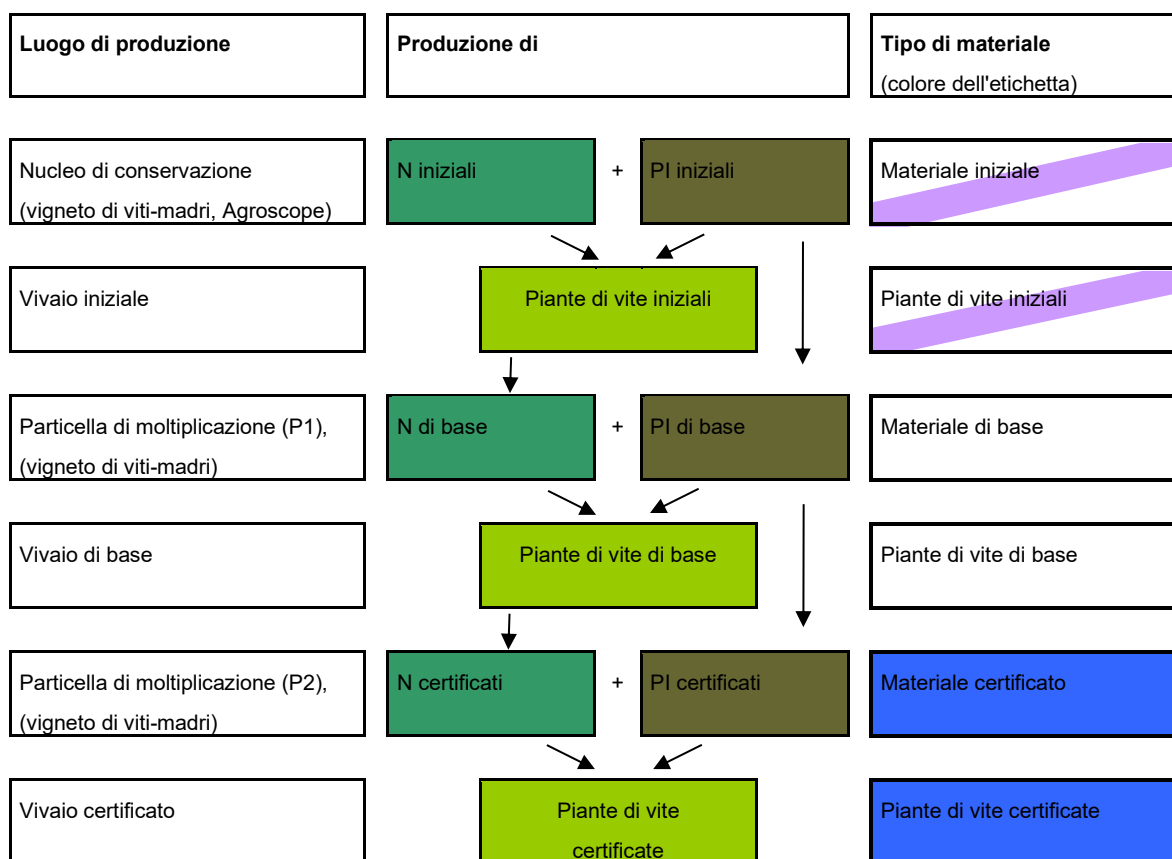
Luogo di produzione

Produzione di

Tipo di materiale
(colore dell'etichetta)

Nucleo di conservazione
(vigneto di viti-madri, Agroscope)

N iniziali

+

PI iniziali

Materiale iniziale

Vivaio iniziale

Piante di vite iniziali

Piante di vite iniziali

Particella di moltiplicazione (P1),
(vigneto di viti-madri)

N di base

+

PI di base

Materiale di base

Vivaio di base

Piante di vite di base

Piante di vite di base

Particella di moltiplicazione (P2),
(vigneto di viti-madri)

N certificati

+

PI certificati

Materiale certificato

Vivaio certificato

Piante di vite certificate

Piante di vite certificate